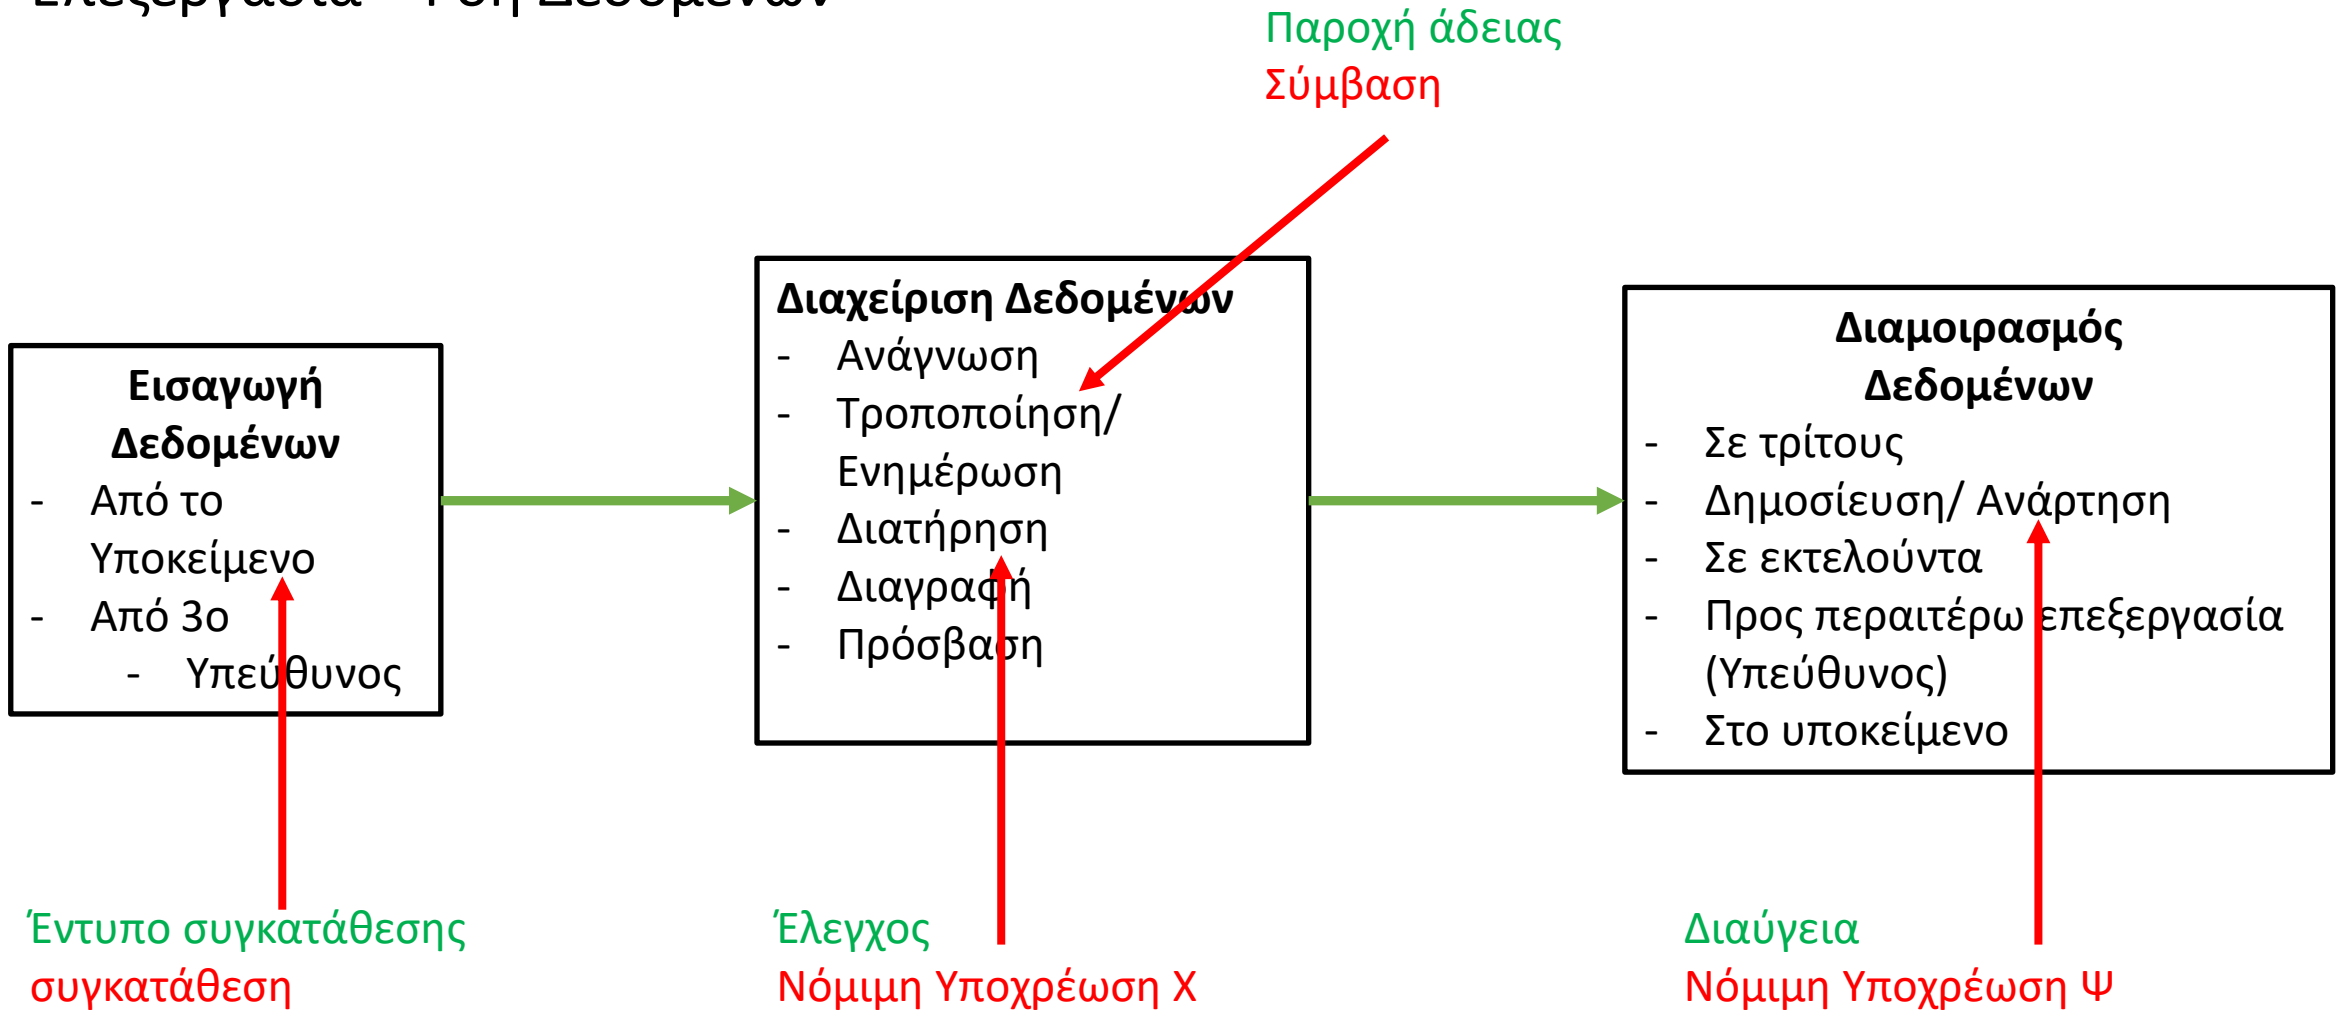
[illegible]

Παροχή άδειας
Σύμβαση

Εισαγωγή Δεδομένων
- Από το Υποκείμενο
- Από 3ο
- Υπεύθυνος

Διαχείριση Δεδομένων
- Ανάγνωση
- Τροποποίηση/ Ενημέρωση
- Διατήρηση
- Διαγραφή
- Πρόσβαση

Διαμοιρασμός Δεδομένων
- Σε τρίτους
- Δημοσίευση/ Ανάρτηση
- Σε εκτελούντα
- Προς περαιτέρω επεξεργασία (Υπεύθυνος)
- Στο υποκείμενο

Έντυπο συγκατάθεσης
συγκατάθεση

Έλεγχος
Νόμιμη Υποχρέωση Χ

Διαύγεια
Νόμιμη Υποχρέωση Ψ